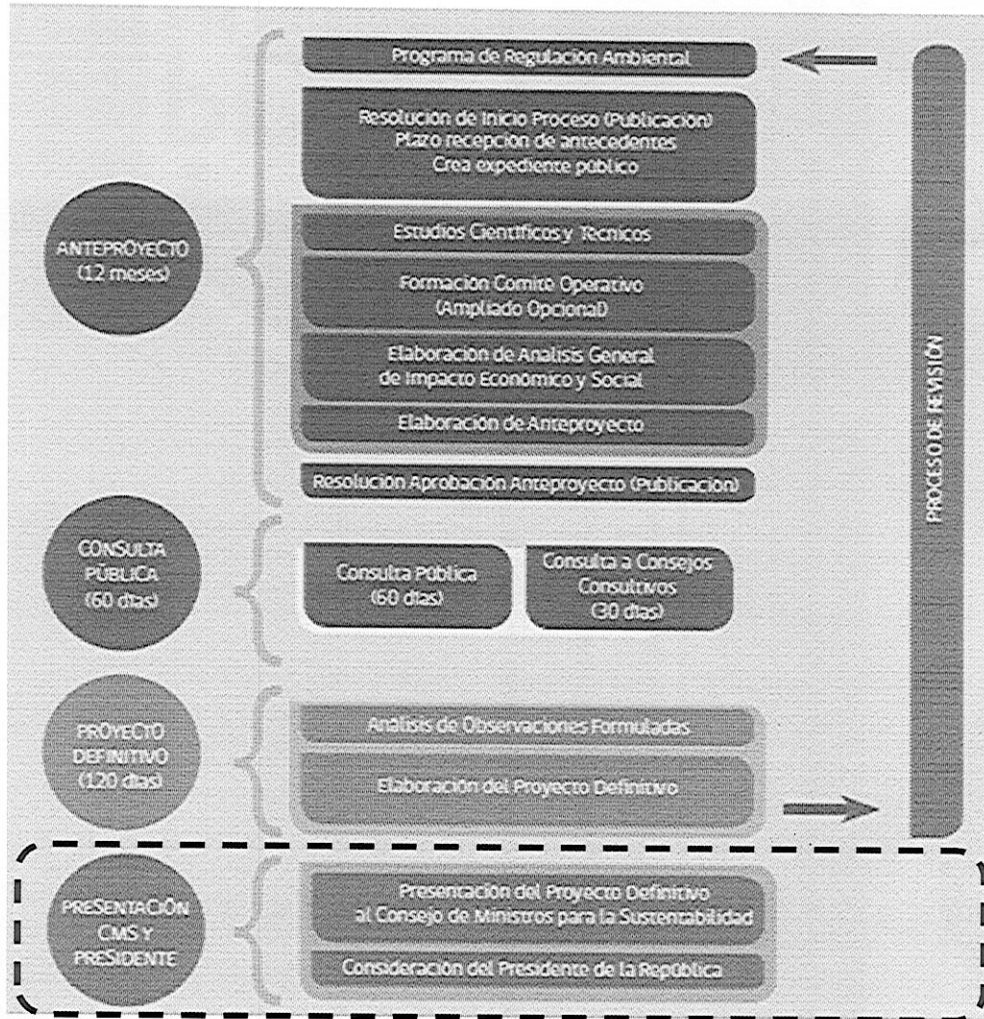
ANTEPROYECTO (12 meses)

Programa de Regulación Ambiental

Resolución de Inicio Proceso (Publicación)
Plazo recepción de antecedentes
Crea expediente público

Estudios Científicos y Técnicos

Formación Comité Operativo (Ampliado Opcional)

Elaboración de Análisis General de Impacto Económico y Social

Elaboración de Anteproyecto

Resolución Aprobación Anteproyecto (Publicación)

CONSULTA PÚBLICA (60 días)

Consulta Pública (60 días)

Consulta a Consejos Consultivos (30 días)

PROYECTO DEFINITIVO (120 días)

Análisis de Observaciones Formuladas

Elaboración del Proyecto Definitivo

PROCESO DE REVISIÓN

PRESENTACIÓN CMS Y PRESIDENTE

Presentación del Proyecto Definitivo al Consejo de Ministros para la Sustentabilidad

Consideración del Presidente de la República